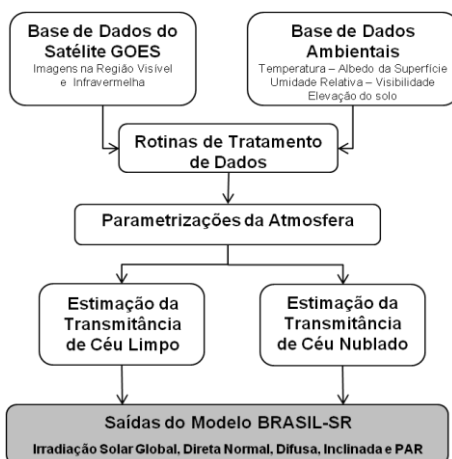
Base de Dados do Satélite GOES
Imagens na Região Visível e Infravermelha

Base de Dados Ambientais
Temperatura – Albedo da Superfície
Umidade Relativa – Visibilidade
Elevação do solo

Rotinas de Tratamento de Dados

Parametrizações da Atmosfera

Estimação da Transmitância de Céu Limpo

Estimação da Transmitância de Céu Nublado

Saídas do Modelo BRASIL-SR
Irradiação Solar Global, Direta Normal, Difusa, Inclinada e PAR